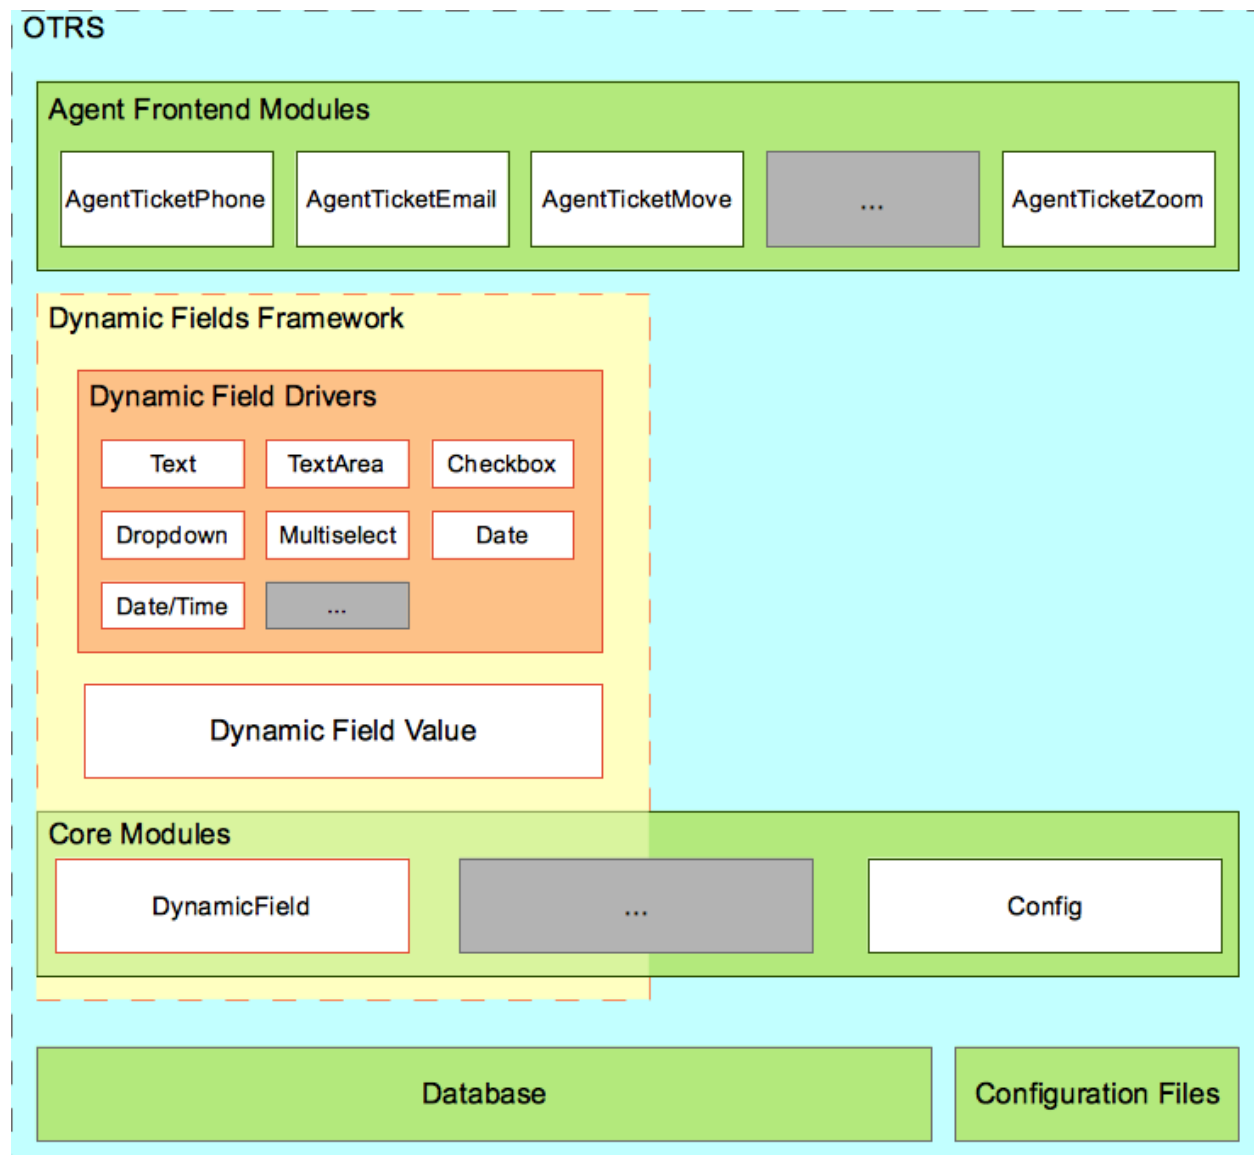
OTRS

Agent Frontend Modules

AgentTicketPhone

AgentTicketEmail

AgentTicketMove

...

AgentTicketZoom

Dynamic Fields Framework

Dynamic Field Drivers

Text

TextArea

Checkbox

Dropdown

Multiselect

Date

Date/Time

...

Dynamic Field Value

Core Modules

DynamicField

...

Config

Database

Configuration Files